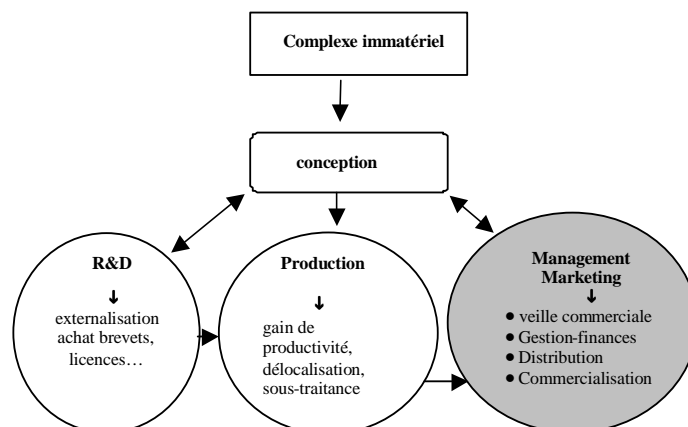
Complexe immatériel

conception

R&D
↓
externalisation achat brevets, licences…

Production
↓
gain de productivité, délocalisation, sous-traitance

Management Marketing
↓
• veille commerciale
• Gestion-finances
• Distribution
• Commercialisation